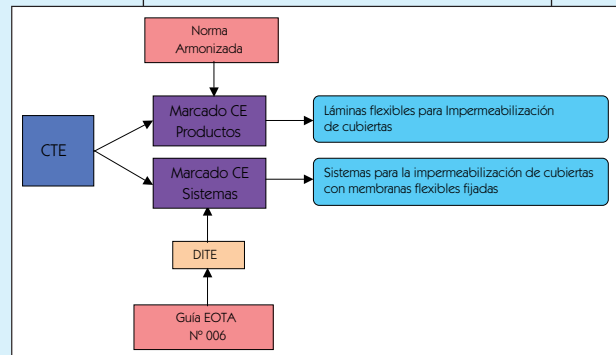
Norma Armonizada

CTE

Marcado CE Productos

Láminas flexibles para Impermeabilización de cubiertas

Marcado CE Sistemas

Sistemas para la impermeabilización de cubiertas con membranas flexibles fijadas

DITE

Guía EOTA Nº 006